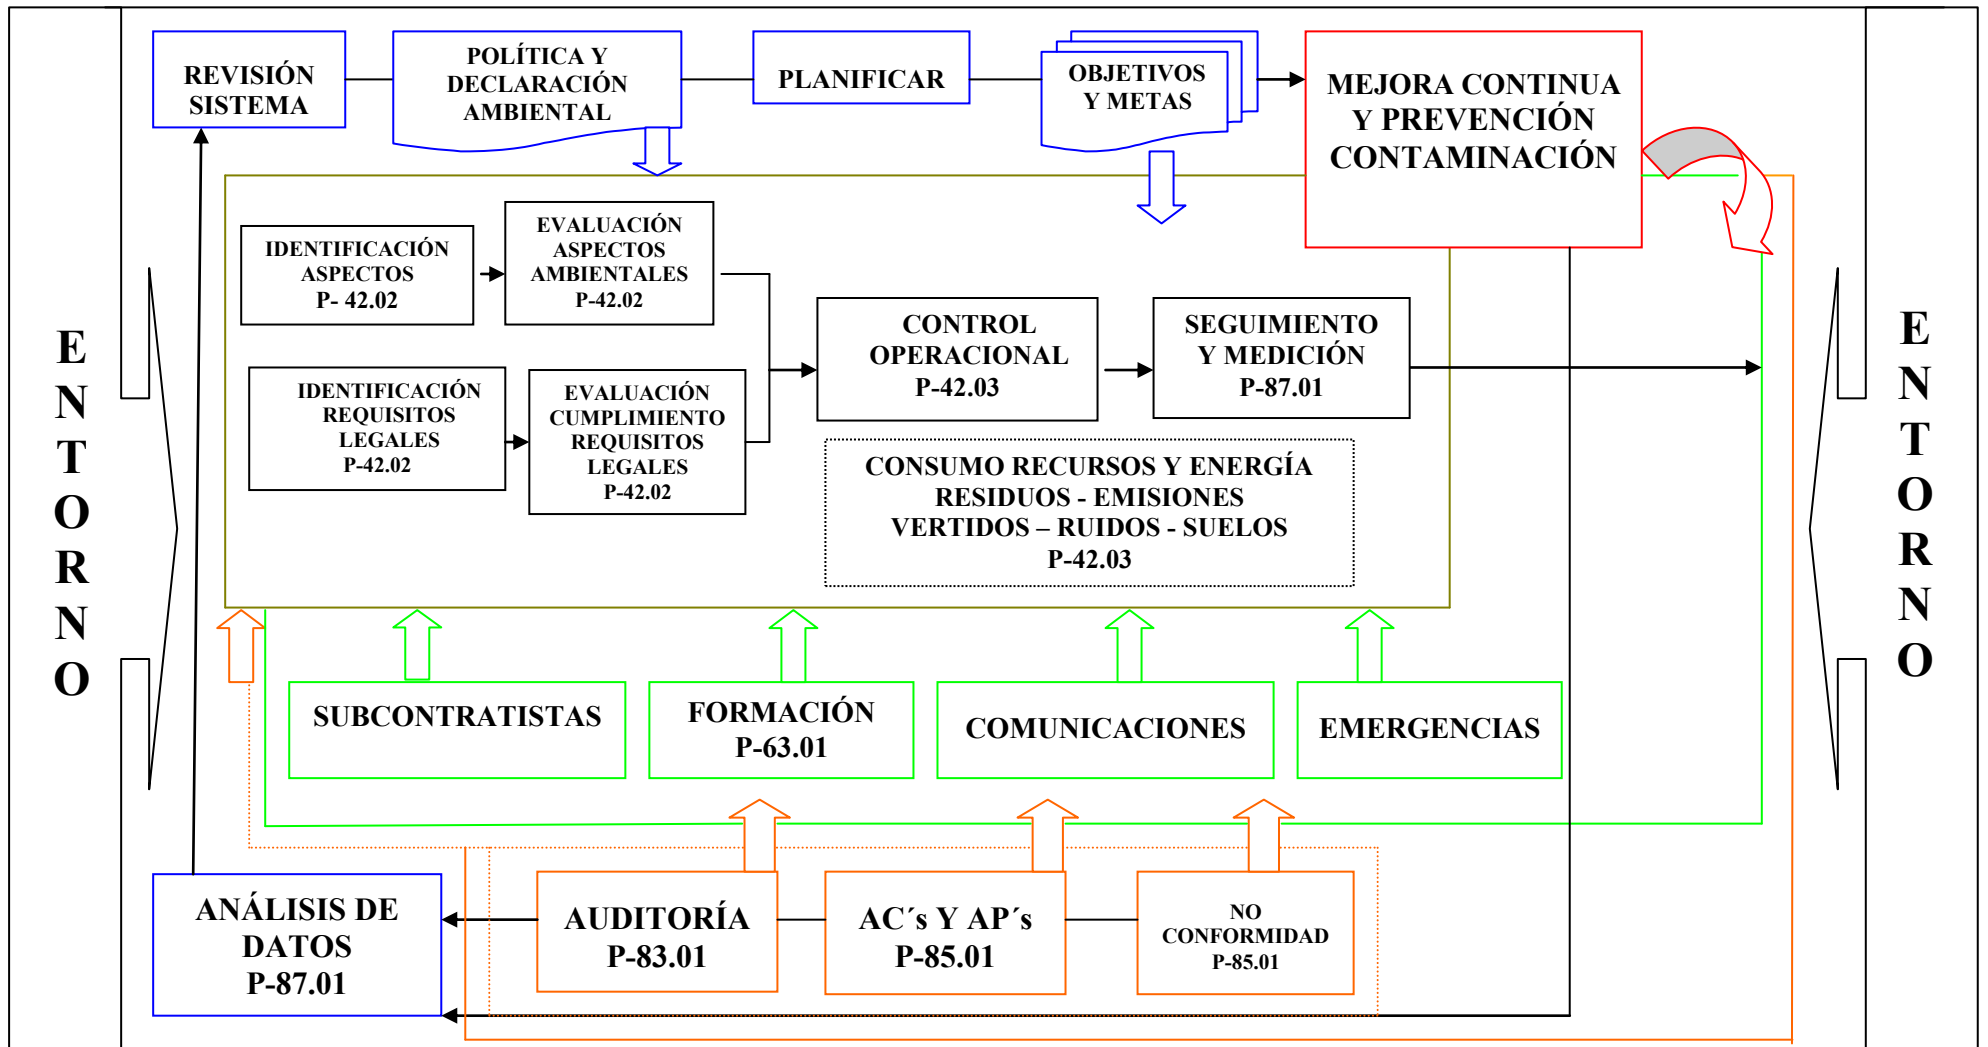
REVISIÓN SISTEMA

POLÍTICA Y DECLARACIÓN AMBIENTAL

PLANIFICAR

OBJETIVOS Y METAS

MEJORA CONTINUA Y PREVENCIÓN CONTAMINACIÓN

E N T O R N O

IDENTIFICACIÓN ASPECTOS P- 42.02

EVALUACIÓN ASPECTOS AMBIENTALES P-42.02

IDENTIFICACIÓN REQUISITOS LEGALES P-42.02

EVALUACIÓN CUMPLIMIENTO REQUISITOS LEGALES P-42.02

CONTROL OPERACIONAL P-42.03

SEGUIMIENTO Y MEDICIÓN P-87.01

CONSUMO RECURSOS Y ENERGÍA
RESIDUOS - EMISIONES
VERTIDOS – RUIDOS - SUELOS
P-42.03

E N T O R N O

SUBCONTRATISTAS

FORMACIÓN P-63.01

COMUNICACIONES

EMERGENCIAS

ANÁLISIS DE DATOS P-87.01

AUDITORÍA P-83.01

AC´s Y AP´s P-85.01

NO CONFORMIDAD P-85.01